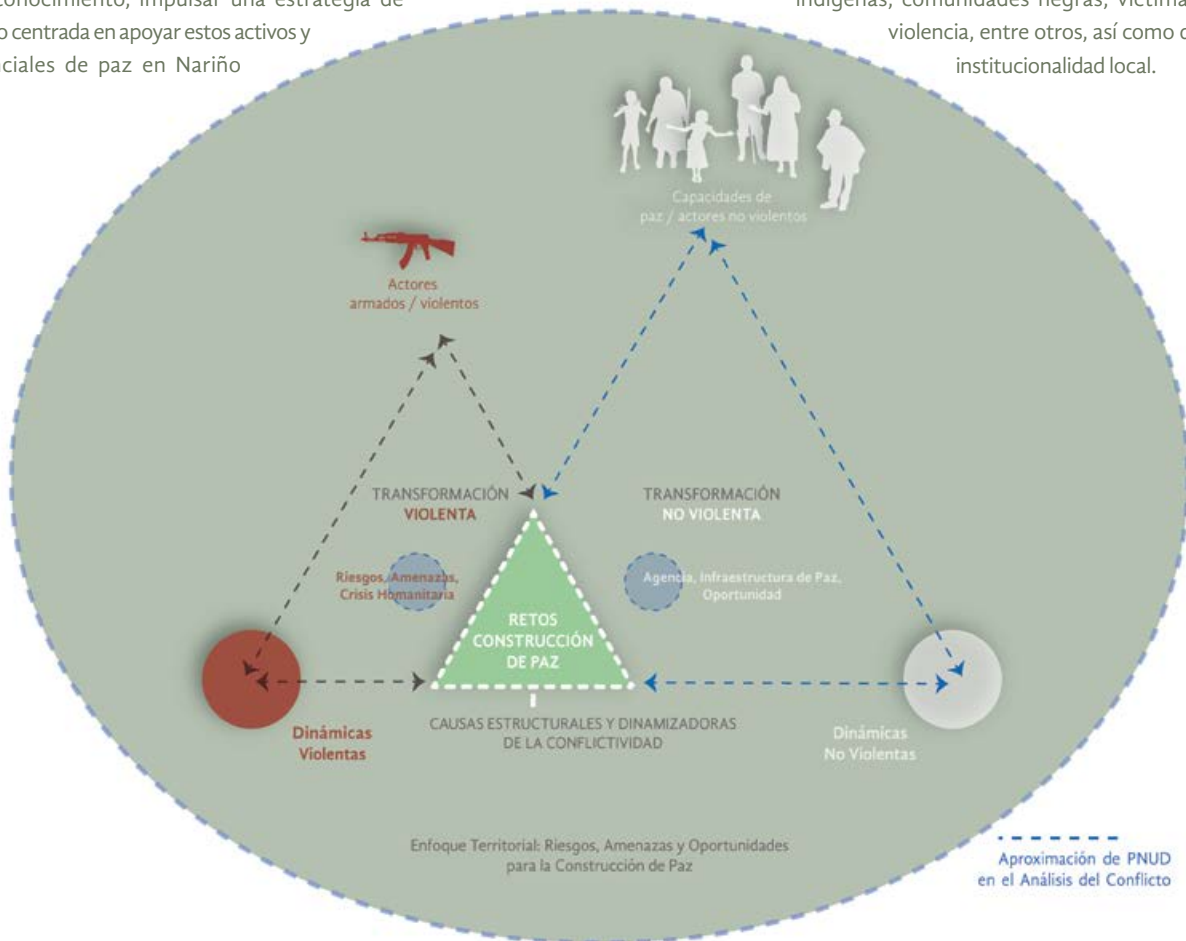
conocimiento, impulsar una estrategia de o centrada en apoyar estos activos y ciales de paz en Nariño

indígenas, comunidades negras, víctima violencia, entre otros, así como d institucionalidad local.

Capacidades de paz / actores no violentos

Actores armados / violentos

TRANSFORMACIÓN VIOLENTA

TRANSFORMACIÓN NO VIOLENTA

Riesgos, Amenazas, Crisis Humanitaria

Agencia, Infraestructura de Paz, Oportunidad

RETOS CONSTRUCCIÓN DE PAZ

CAUSAS ESTRUCTURALES Y DINAMIZADORAS DE LA CONFLICTIVIDAD

Dinámicas Violentas

Dinámicas No Violentas

Enfoque Territorial: Riesgos, Amenazas y Oportunidades para la Construcción de Paz

Aproximación de PNUD en el Análisis del Conflicto